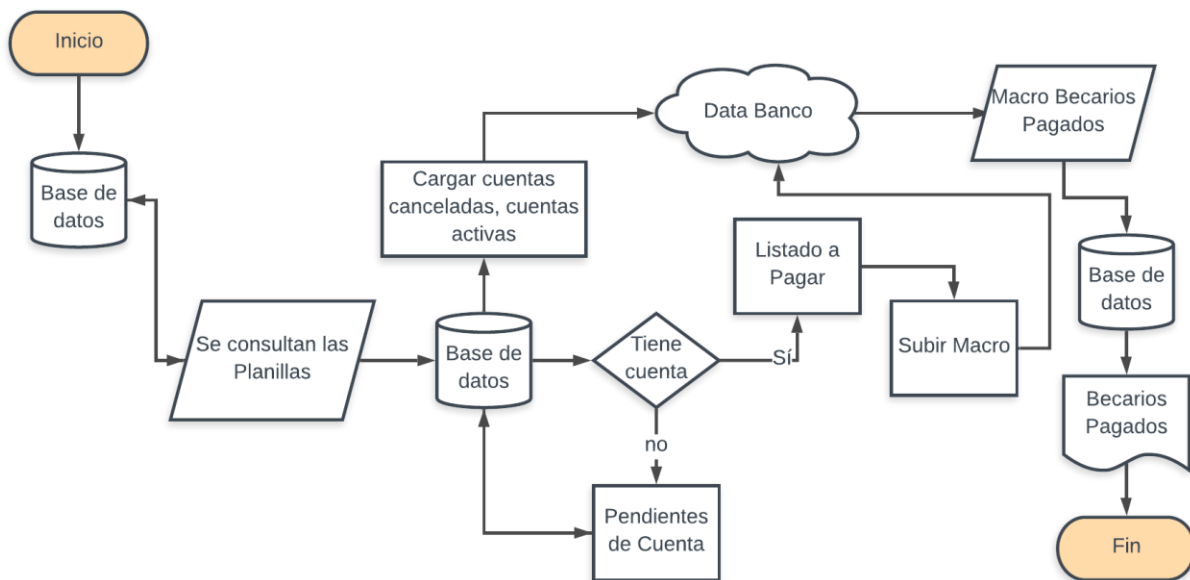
Inicio

Base de datos

Se consultan las Planillas

Base de datos

Cargar cuentas canceladas, cuentas activas

Data Banco

Macro Becarios Pagados

Tiene cuenta

Sí

no

Listado a Pagar

Subir Macro

Pendientes de Cuenta

Base de datos

Becarios Pagados

Fin